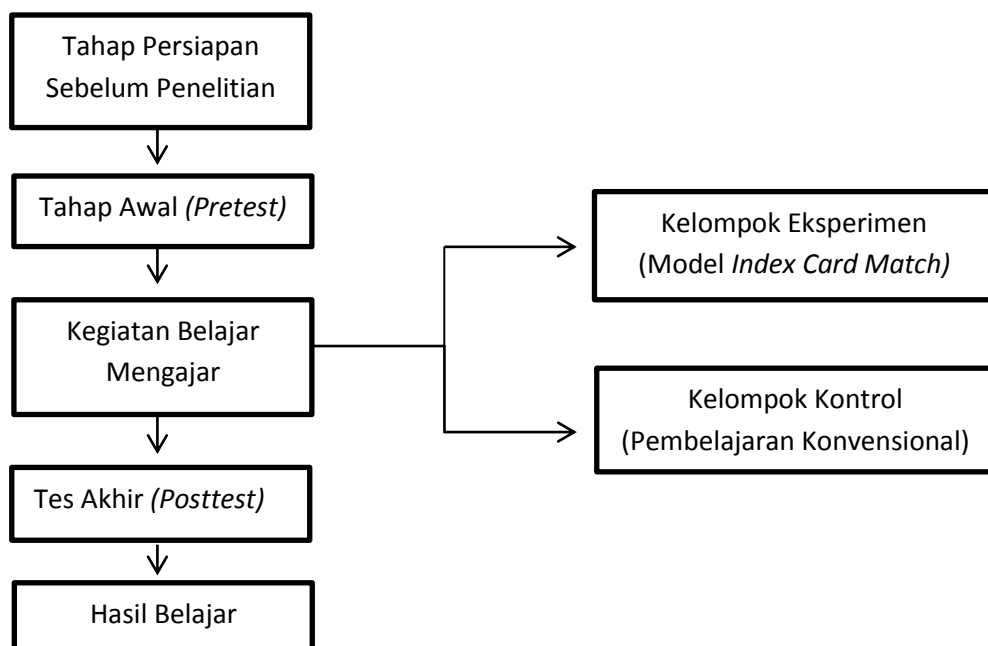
Tahap Persiapan Sebelum Penelitian

Tahap Awal (Pretest)

Kegiatan Belajar Mengajar

Kelompok Eksperimen (Model Index Card Match)

Kelompok Kontrol (Pembelajaran Konvensional)

Tes Akhir (Posttest)

Hasil Belajar